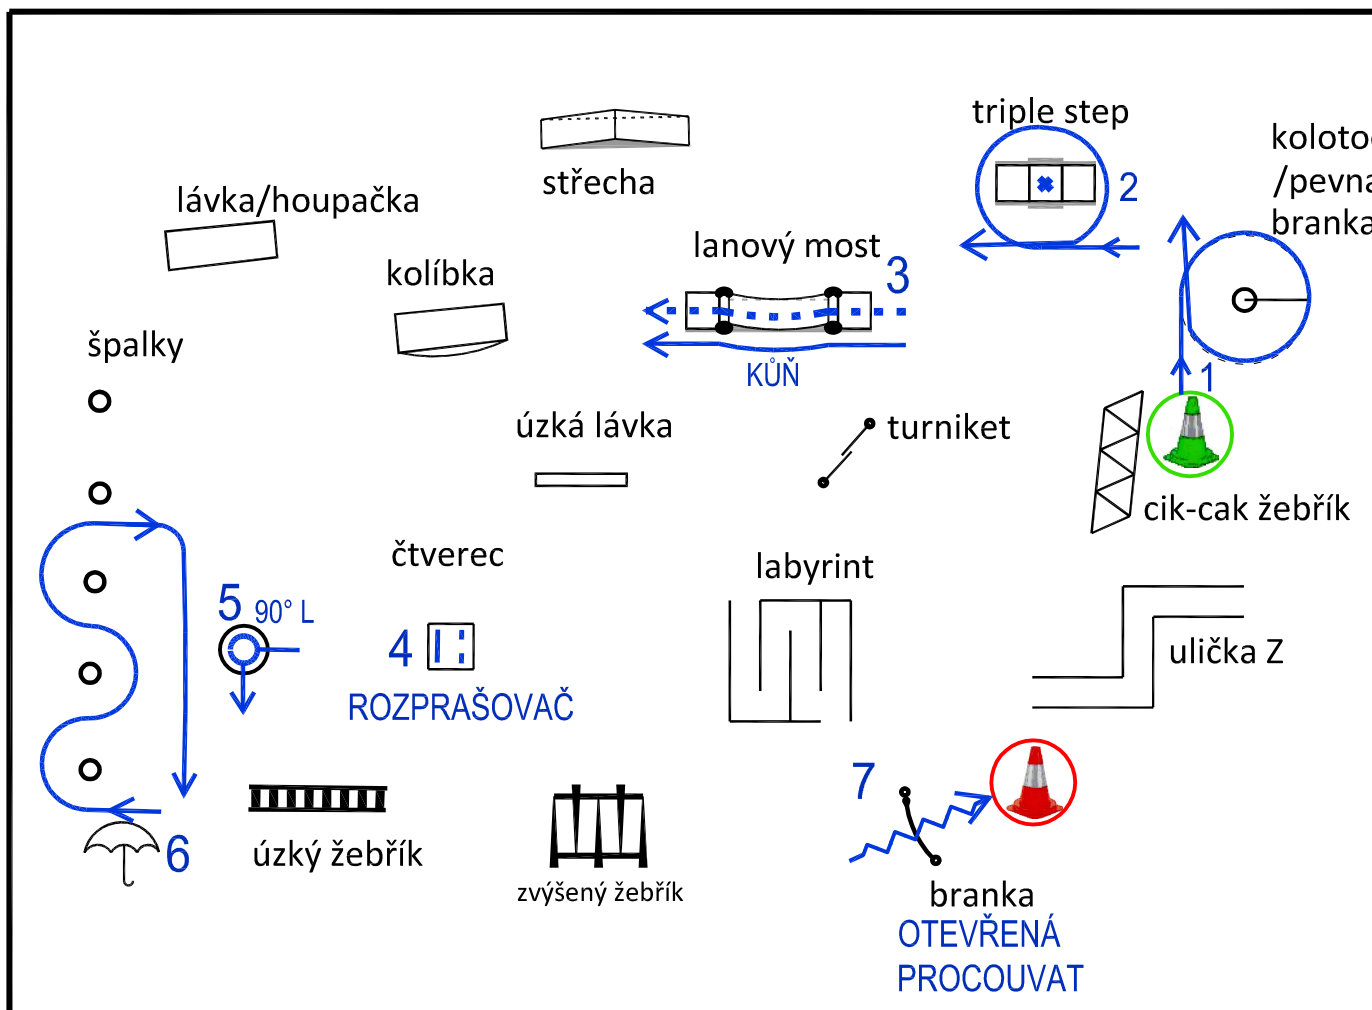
triple step

kolotoč
/pevná
branka

střecha

lávka/houpačka

2

lanový most

3

kolíbka

špalky

KŮŇ

1

úzká lávka

turniket

cik-cak žebřík

čtverec

labyrint

5 90° L

4

ulička Z

ROZPRAŠOVAČ

7

6

úzký žebřík

zvýšený žebřík

branka
OTEVŘENÁ
PROCOUVAT